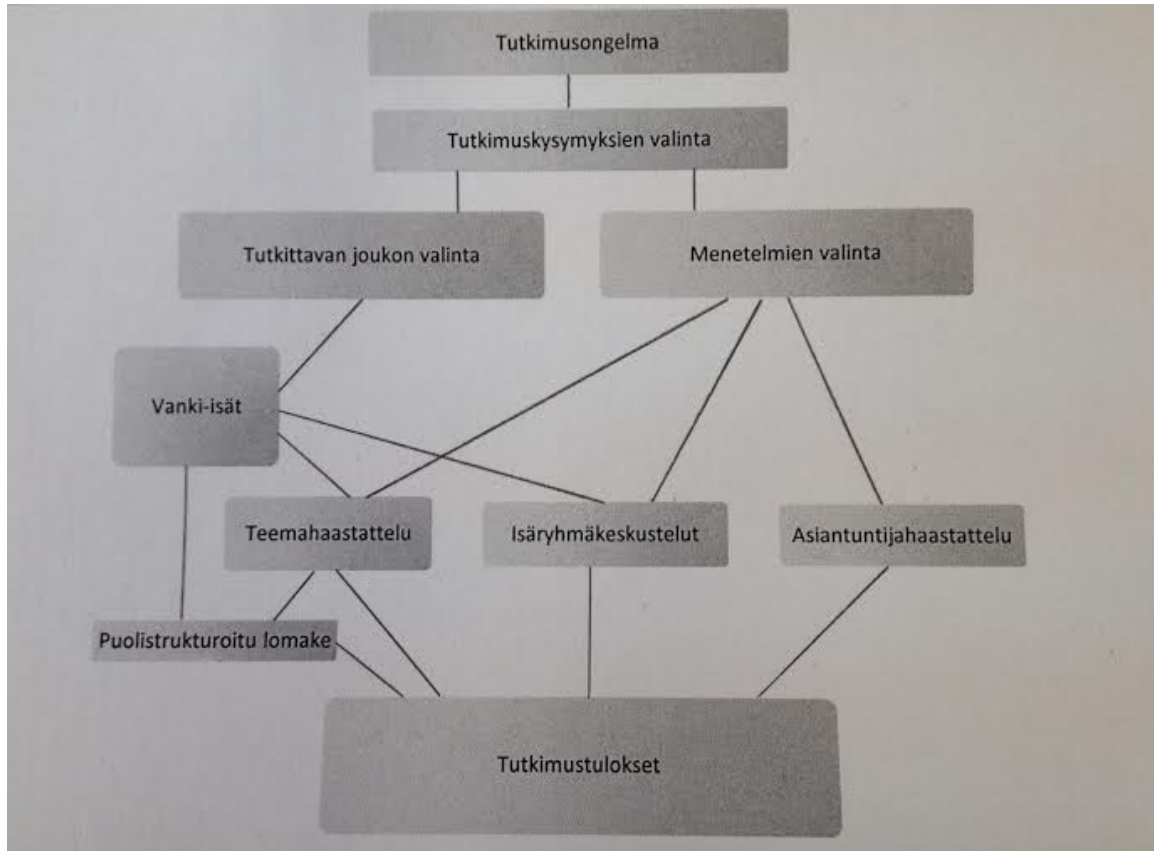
Tutkimusongelma

Tutkimuskysymyksien valinta

Tutkittavan joukon valinta

Menetelmien valinta

Vanki-isät

Teemahaastattelu

Isäryhmäkeskustelut

Asiantuntijahaastattelu

Puolistrukturoitu lomake

Tutkimustulokset